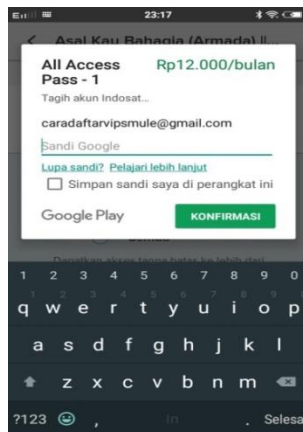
23:17

Asal Kau Bahagia (Armada) I...

All Access Pass - 1

Rp12.000/bulan

Tagih akun Indosat...

caradaftarvipsmule@gmail.com

Sandi Google

Lupa sandi? Pelajari lebih lanjut

Simpan sandi saya di perangkat ini

Google Play

KONFIRMASI

1 2 3 4 5 6 7 8 9 0
q w e r t y u i o p
a s d f g h j k l
z x c v b n m
?123 , . Selesai